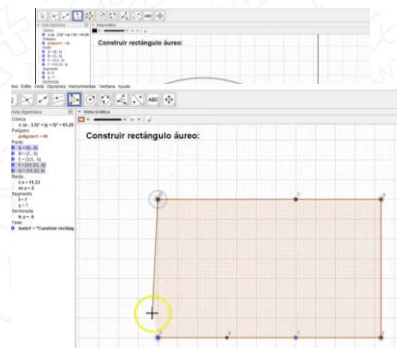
Construir rectángulo áureo:

hivo Edita Vista Opciones Herramientas Ventana Ayuda

Vista Algebraica
Cónica
c: (x - 3.5)² + (y - 5)² = 81.25
Polígono
polígono1 = 99
Punto
A = (-5, -1)
B = (-7, -1)
C = (3.5, -1)
D = (11.21, -1)
E = (11.21, 5)
Recta
a: x = 11.21
b: y = 2
Segmento
f = 7
g = 7
Semirrecta
h: y = -1
Texto
texto1 = "Construir rectáng

Vista Gráfica

Construir rectángulo áureo: